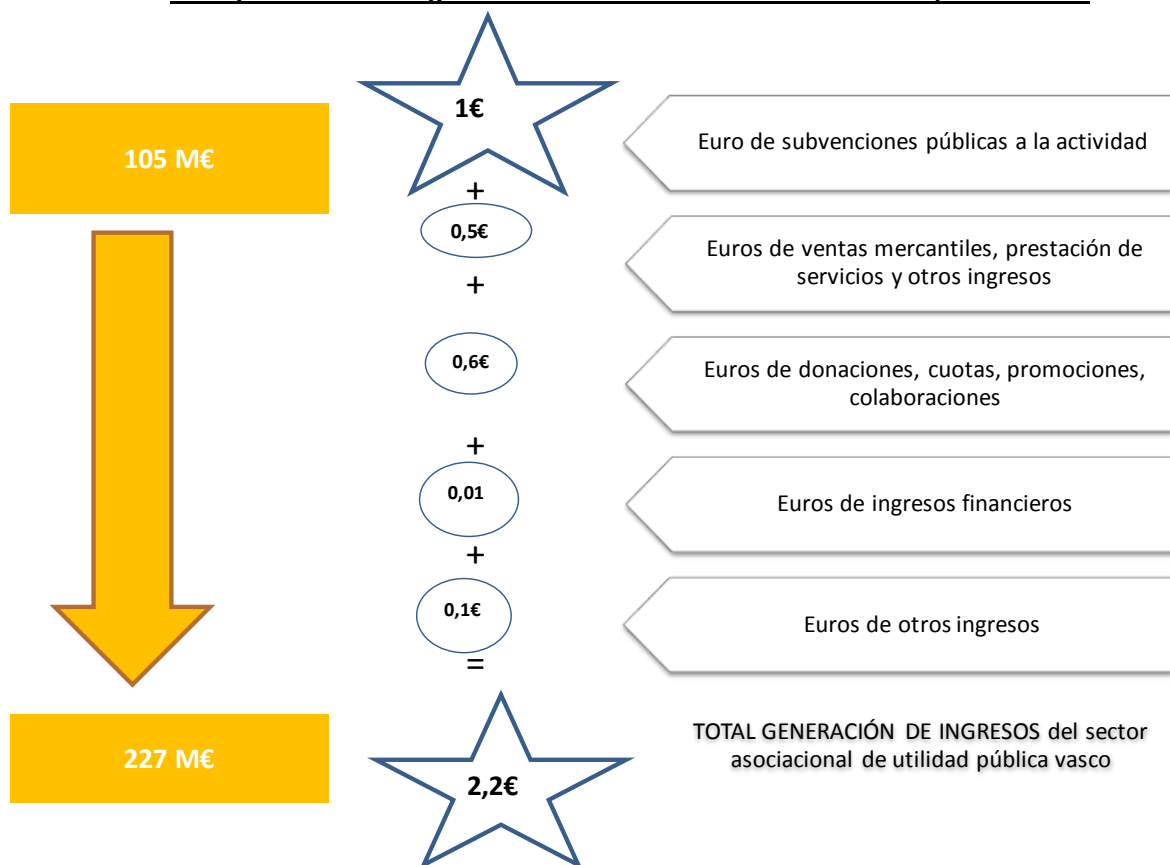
105 M€

1€

Euro de subvenciones públicas a la actividad

+

0,5€

Euros de ventas mercantiles, prestación de servicios y otros ingresos

+

0,6€

Euros de donaciones, cuotas, promociones, colaboraciones

+

0,01

Euros de ingresos financieros

+

0,1€

Euros de otros ingresos

=

227 M€

2,2€

TOTAL GENERACIÓN DE INGRESOS del sector asociacional de utilidad pública vasco